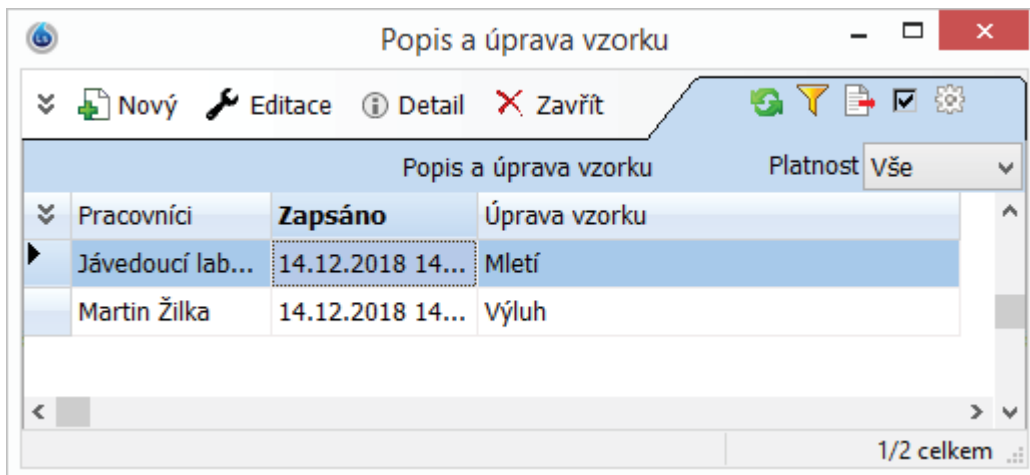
Popis a úprava vzorku

Nový Editace Detail Zavřít

Popis a úprava vzorku Platnost Vše

| Pracovníci | Zapsáno | Úprava vzorku |
|---|---|---|
| Jávedoucí lab... | 14.12.2018 14... | Mletí |
| Martin Žilka | 14.12.2018 14... | Výluh |

1/2 celkem